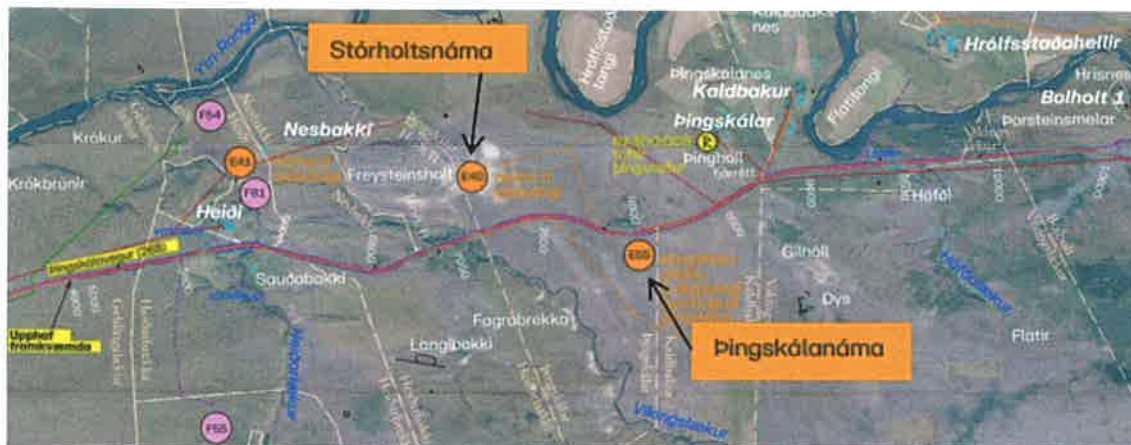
Stórholtsnáma

Hrólfsstaðahellir

Hrisnes

Bolholt 1

Þorsteinsmelar

Þingskálanes

Kaldbakur

Þingskálar

Flatitangi

Nesbakki

Krókur

Krókbrunir

F54

E41

F31

Heiði

Freysteinshólt

E40

Þinghóll

Höfði

Gilhóll

E55

Dys

Sauðabakki

Fagrabrekka

Langibakki

Upphaf framkvæmda

Þingskálanáma

Flatir

F55

Víkingslækur

Hróarslækur